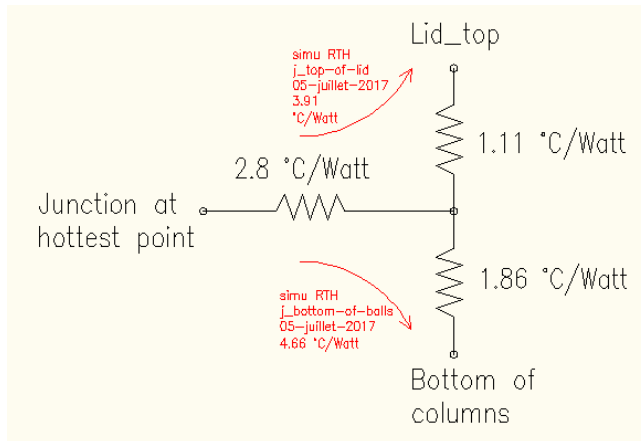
Lid_top

simu RTH
j_top-of-lid
05-juillet-2017
3.91
°C/Watt

1.11 °C/Watt

2.8 °C/Watt

Junction at hottest point

simu RTH
j_bottom-of-balls
05-juillet-2017
4.66 °C/Watt

1.86 °C/Watt

Bottom of columns